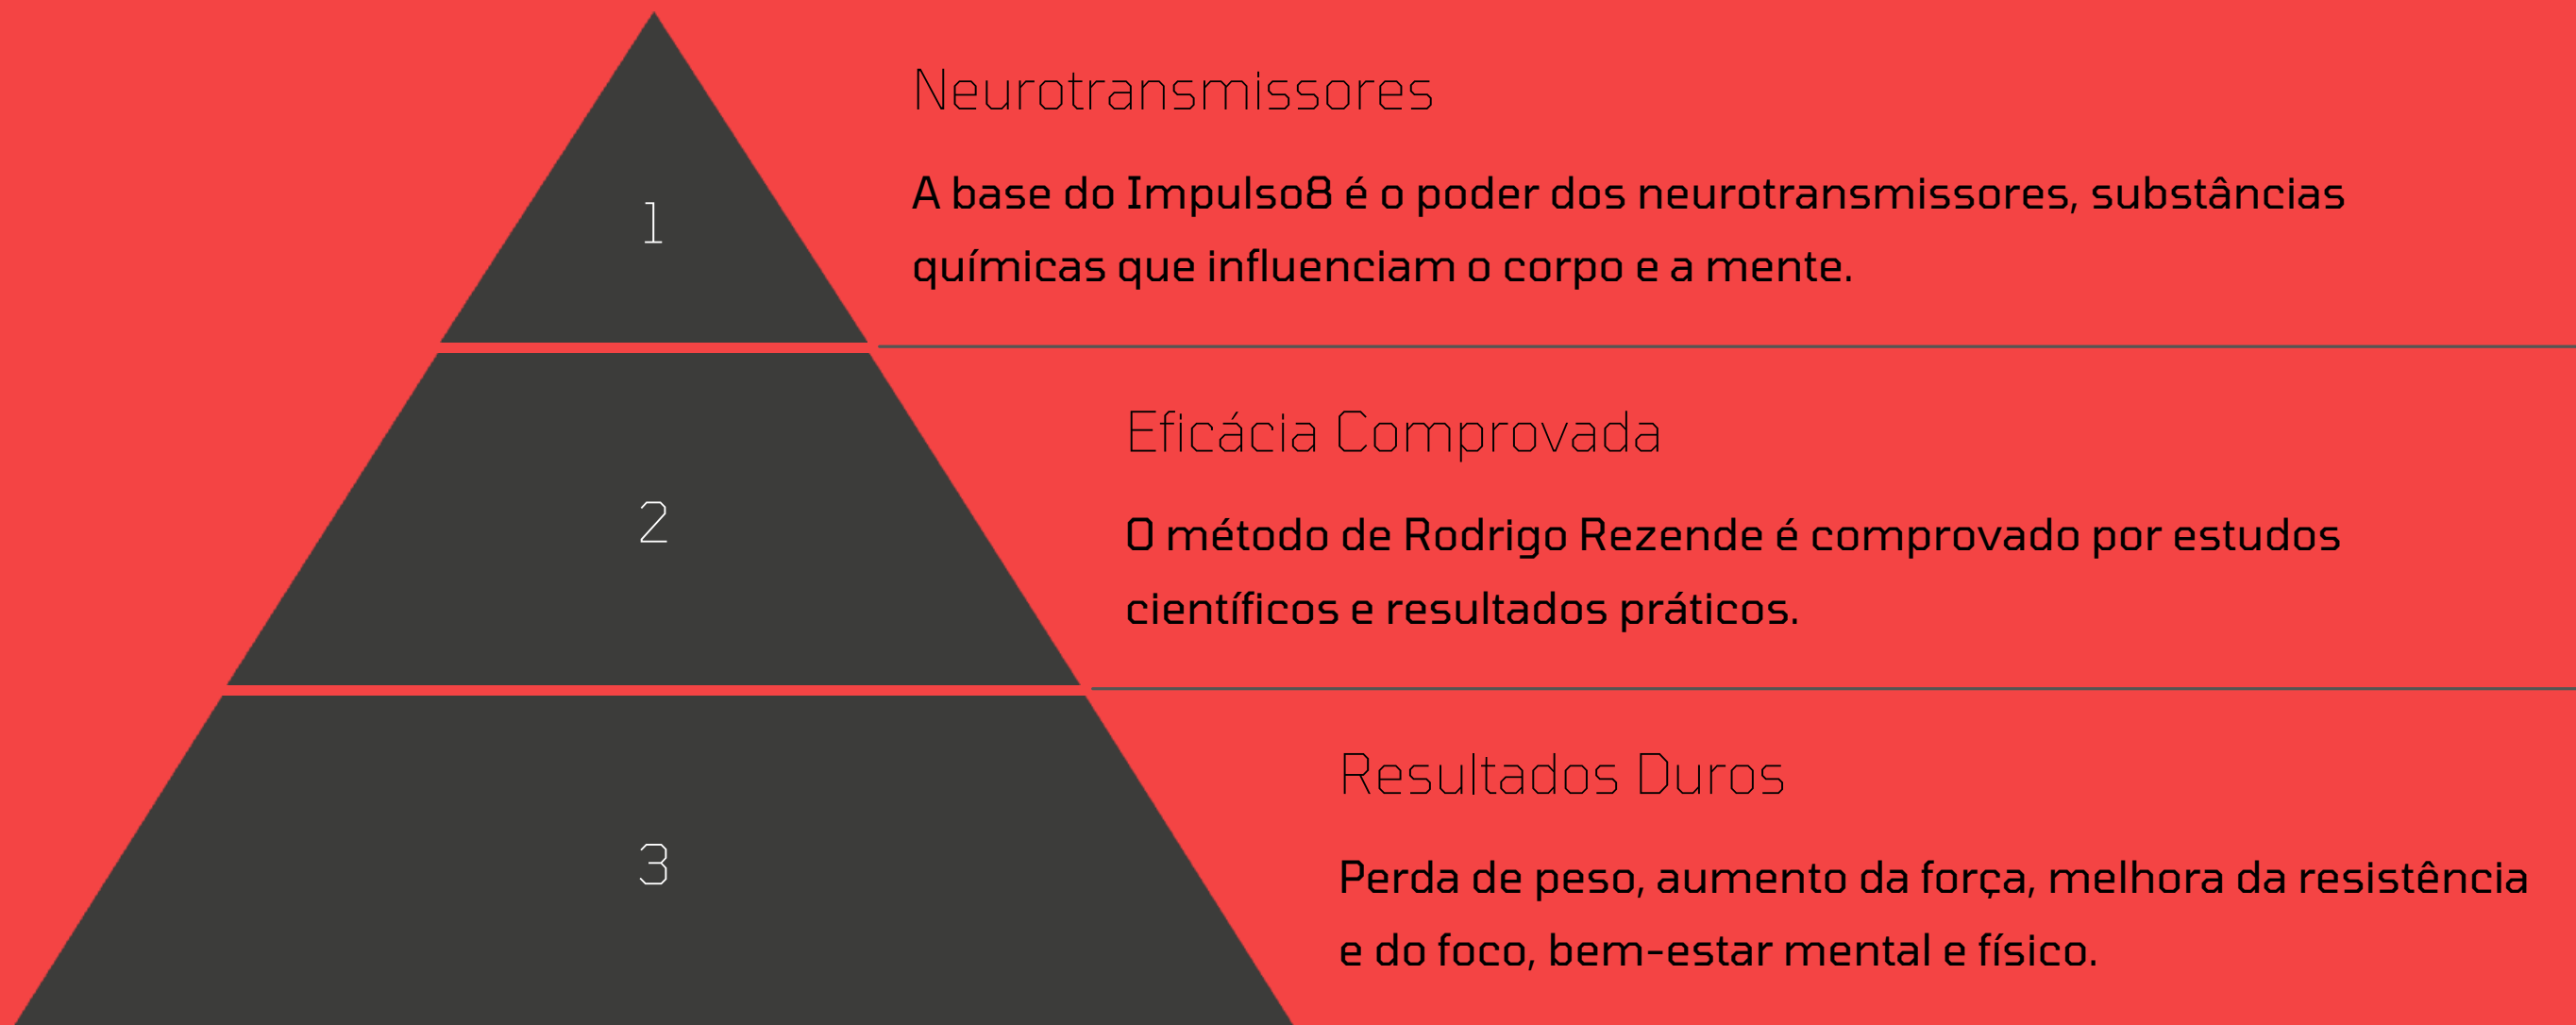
1

Neurotransmissores

A base do Impulso8 é o poder dos neurotransmissores, substâncias químicas que influenciam o corpo e a mente.

2

Eficácia Comprovada

O método de Rodrigo Rezende é comprovado por estudos científicos e resultados práticos.

3

Resultados Duros

Perda de peso, aumento da força, melhora da resistência e do foco, bem-estar mental e físico.